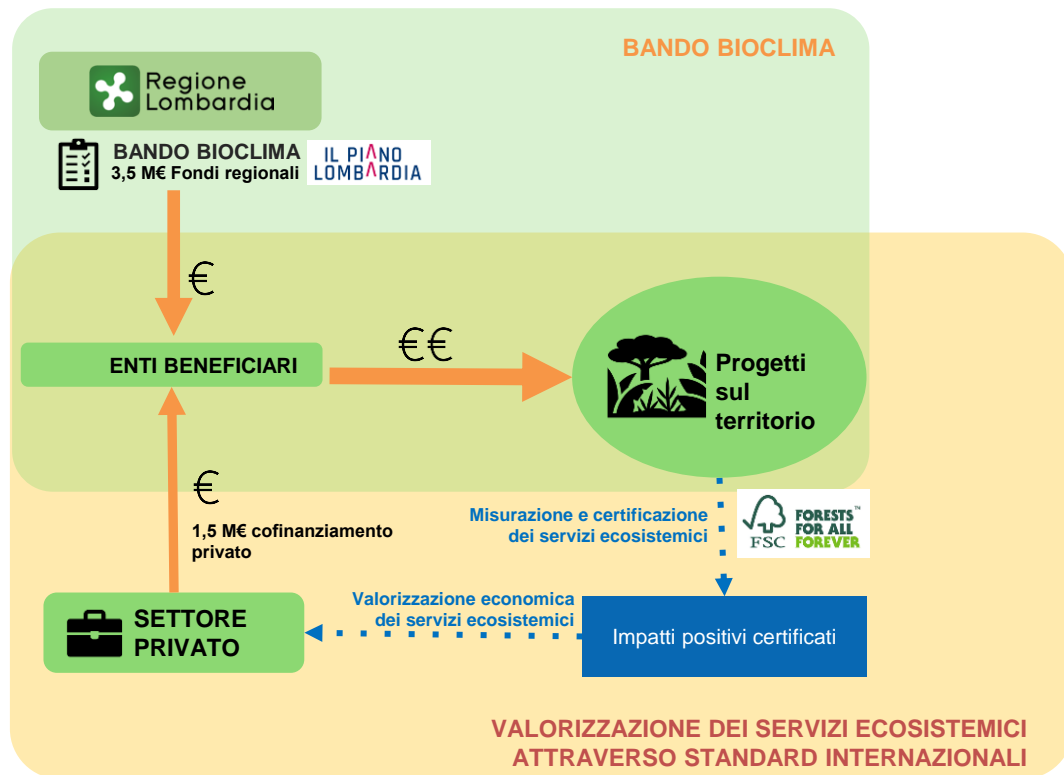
BANDO BIOCLIMA

Regione Lombardia

BANDO BIOCLIMA
3,5 M€ Fondi regionali

IL PIANO LOMBARDIA

€

ENTI BENEFICIARI

€€

Progetti sul territorio

€

1,5 M€ cofinanziamento privato

Misurazione e certificazione dei servizi ecosistemici

FSC FORESTS FOR ALL FOREVER

Valorizzazione economica dei servizi ecosistemici

SETTORE PRIVATO

Impatti positivi certificati

VALORIZZAZIONE DEI SERVIZI ECOSISTEMICI ATTRAVERSO STANDARD INTERNAZIONALI